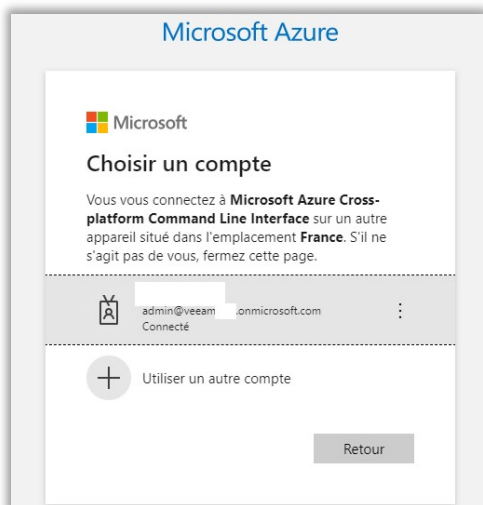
Microsoft Azure

Microsoft

Choisir un compte

Vous vous connectez à **Microsoft Azure Cross-platform Command Line Interface** sur un autre appareil situé dans l'emplacement **France**. S'il ne s'agit pas de vous, fermez cette page.

admin@veeam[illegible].onmicrosoft.com
Connecté

Utiliser un autre compte

Retour